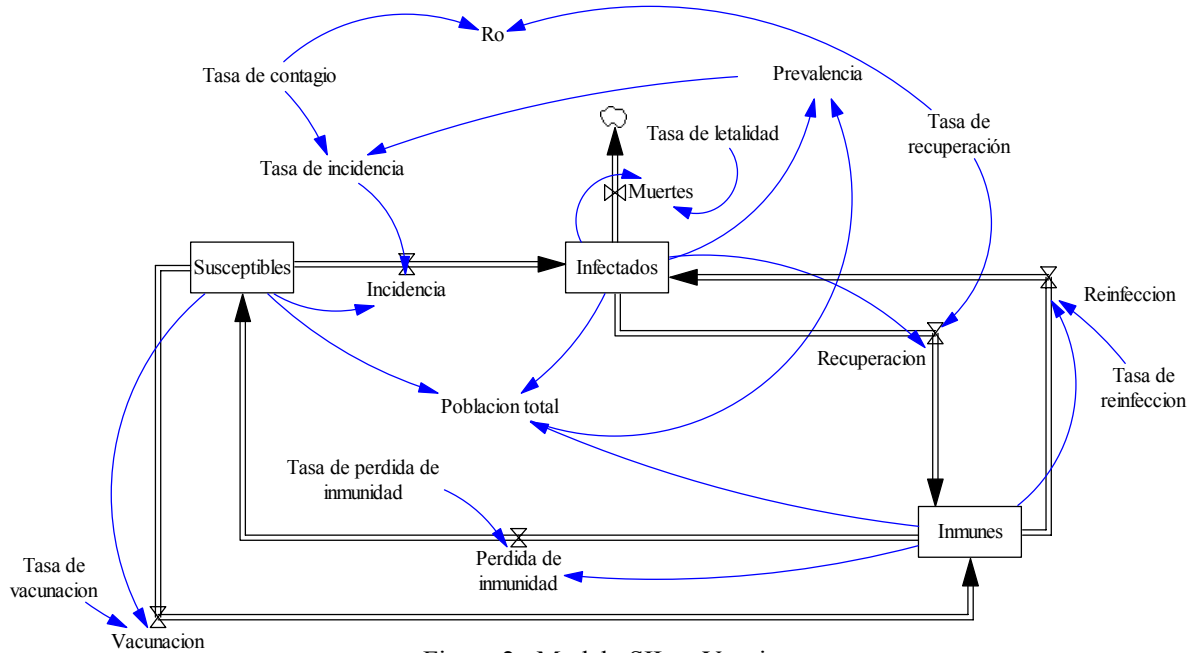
Ro

Tasa de contagio

Prevalencia

Tasa de letalidad

Tasa de recuperación

Tasa de incidencia

Muertes

Susceptibles

Incidencia

Infectados

Reinfeccion

Recuperacion

Tasa de reinfeccion

Poblacion total

Tasa de perdida de inmunidad

Inmunes

Tasa de vacunacion

Perdida de inmunidad

Vacunacion

Figura 2. Modelo SIL... V...i...